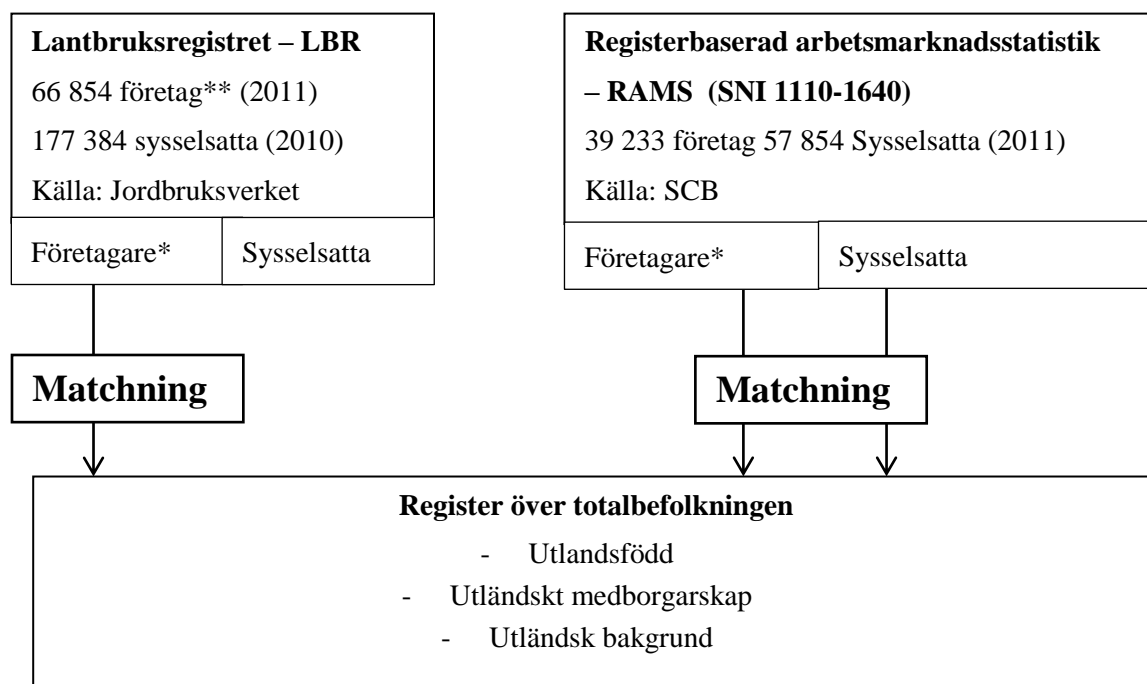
**Lantbruksregistret – LBR**
66 854 företag** (2011)
177 384 sysselsatta (2010)
Källa: Jordbruksverket

Företagare* | Sysselsatta

**Registerbaserad arbetsmarknadsstatistik – RAMS (SNI 1110-1640)**
39 233 företag 57 854 Sysselsatta (2011)
Källa: SCB

Företagare* | Sysselsatta

**Matchning**

**Matchning**

**Register över totalbefolkningen**
- Utlandsfödd
- Utländskt medborgarskap
- Utländsk bakgrund